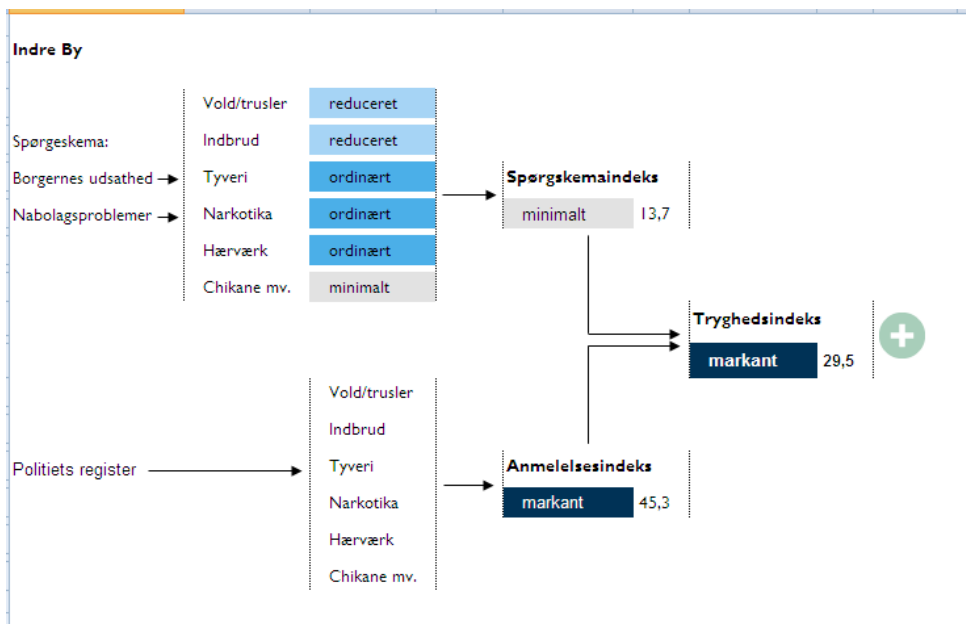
Indre By

Spørgeskema:

Borgernes udsathed

Nabolagsproblemer

| | |
|---|---|
| Vold/trusler | reduceret |
| Indbrud | reduceret |
| Tyveri | ordinært |
| Narkotika | ordinært |
| Hærværk | ordinært |
| Chikane mv. | minimalt |

Spørgskemaindeks

minimalt 13,7

Tryghedsindeks

markant 29,5

Politiets register

Vold/trusler

Indbrud

Tyveri

Narkotika

Hærværk

Chikane mv.

Anmelelsesindeks

markant 45,3